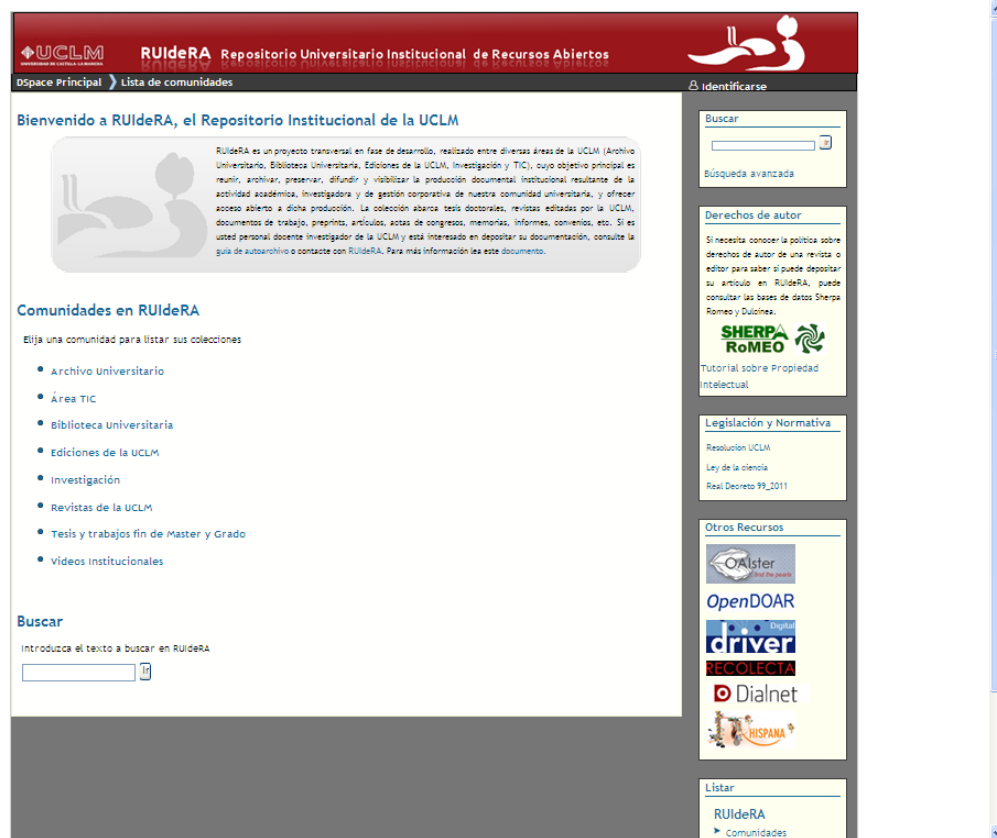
UCLM UNIVERSIDAD DE CASTILLA-LA MANCHA

RUIdeRA Repositorio Universitario Institucional de Recursos Abiertos

DSpace Principal ❯ Lista de comunidades

Identificarse

Bienvenido a RUIdeRA, el Repositorio Institucional de la UCLM

RUIdeRA es un proyecto transversal en fase de desarrollo, realizado entre diversas áreas de la UCLM (Archivo Universitario, Biblioteca Universitaria, Ediciones de la UCLM, Investigación y TIC), cuyo objetivo principal es reunir, archivar, preservar, difundir y visibilizar la producción documental institucional resultante de la actividad académica, investigadora y de gestión corporativa de nuestra comunidad universitaria, y ofrecer acceso abierto a dicha producción. La colección abarca tesis doctorales, revistas editadas por la UCLM, documentos de trabajo, preprints, artículos, actas de congresos, memorias, informes, convenios, etc. Si es usted personal docente investigador de la UCLM y está interesado en depositar su documentación, consulte la guía de autoarchivo o contacte con RUIdeRA. Para más información lea este documento.

Comunidades en RUIdeRA

Elija una comunidad para listar sus colecciones

• Archivo Universitario
• Área TIC
• Biblioteca Universitaria
• Ediciones de la UCLM
• Investigación
• Revistas de la UCLM
• Tesis y trabajos fin de Master y Grado
• Videos Institucionales

Buscar

Introduzca el texto a buscar en RUIdeRA

Ir

Buscar

Búsqueda avanzada

Derechos de autor

Si necesita conocer la política sobre derechos de autor de una revista o editor para saber si puede depositar su artículo en RUIdeRA, puede consultar las bases de datos Sherpa Romeo y Dulcinea.

SHERPA RoMEO

Tutorial sobre Propiedad Intelectual

Legislación y Normativa

Resolucion UCLM

Ley de la ciencia

Real Decreto 99_2011

Otros Recursos

OAIster find the pearls

OpenDOAR

Digital driver

RECOLECTA

Dialnet

HISPANA

Listar

RUIdeRA

Comunidades